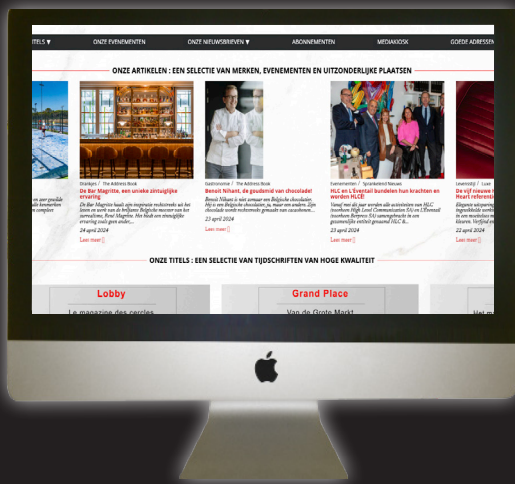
TITELS ▼ ONZE EVENEMENTEN ONZE NIEUWSBRIEVEN ▼ ABONNEMENTEN MEDIAKIOSK GOEDE ADRESSEN

ONZE ARTIKELEN : EEN SELECTIE VAN MERKEN, EVENEMENTEN EN UITZONDERLIJKE PLAATSEN

Drankjes / The Address Book
De Bar Magritte, een unieke zintuiglijke ervaring
De Bar Magritte heeft zijn inspiratie rechtstreeks uit het leven en werk van de briljante Belgische meester van het surrealisme, René Magritte. Het biedt een zintuiglijke ervaring zoals geen ander...
24 april 2024
Lees meer

Gastronomie / The Address Book
Benoit Nihant, de goudsmid van chocolade!
Benoit Nihant is niet zomaar een Belgische chocolatier. Hij is een Belgische chocolatier, ja, maar een andere. Zijn chocolade wordt rechtstreeks gemaakt van cacaobonen...
23 april 2024
Lees meer

Evenementen / Sprankelend Nieuws
HLC en L'Eventail bundelen hun krachten en worden HLCE!
Vanaf mei dit jaar worden alle activiteiten van HLC (voorheen High Level Communication SA) en L'Eventail (voorheen Belpress SA) samengebracht in een gezamenlijke entiteit genaamd HLC &...
23 april 2024
Lees meer

Levensstijl / Lux
De vijf nieuwe
Heart referenti
22 april 2024
Lees meer

ONZE TITELS : EEN SELECTIE VAN TIJDSCHRIFTEN VAN HOGE KWALITEIT

Lobby
Le magazine des cercles

Grand Place
Van de Grote Markt

Het m